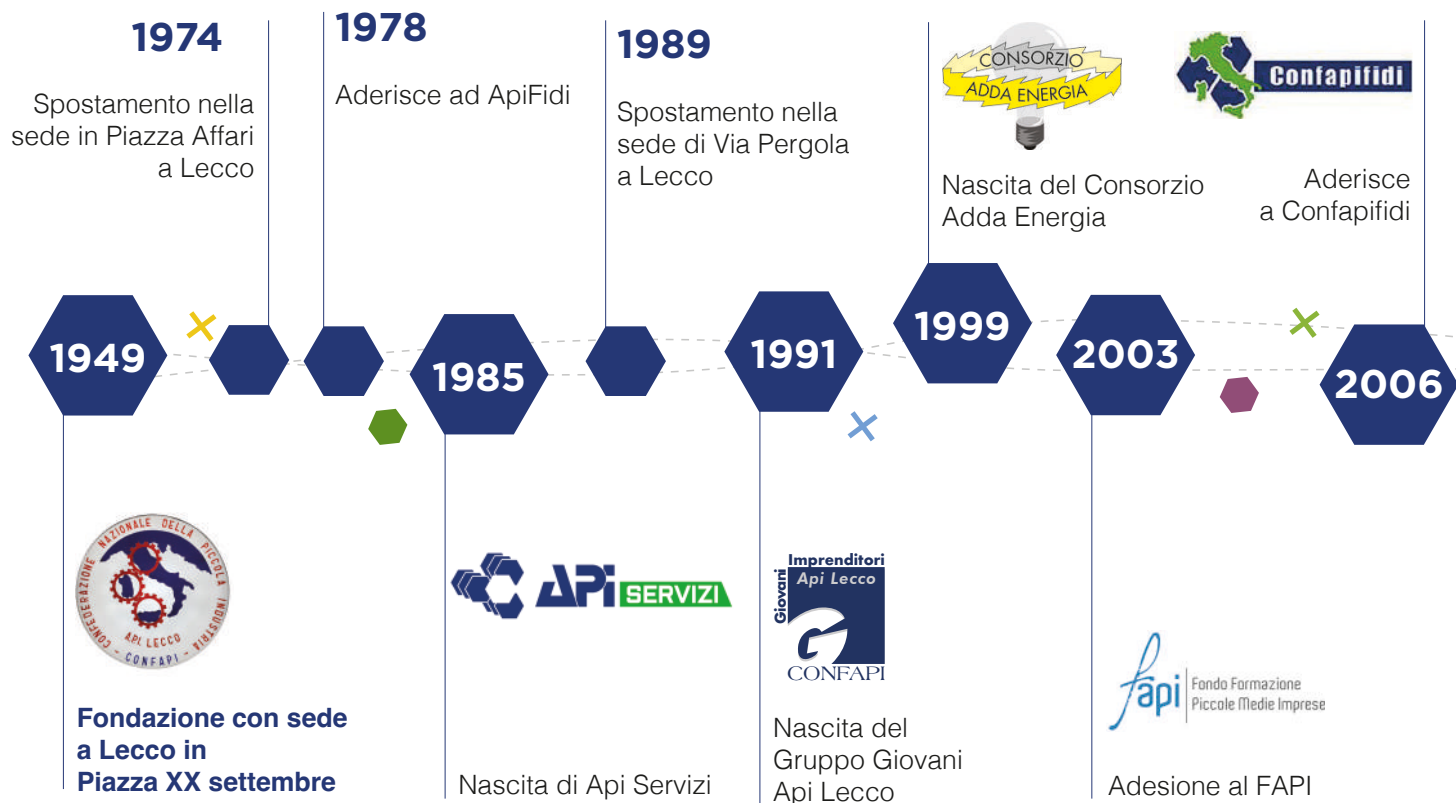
1974

Spostamento nella sede in Piazza Affari a Lecco

1978

Aderisce ad ApiFidi

1989

Spostamento nella sede di Via Pergola a Lecco

CONSORZIO ADDA ENERGIA

Nascita del Consorzio Adda Energia

Confapifidi

Aderisce a Confapifidi

1949

1985

1991

1999

2003

2006

CONFEDERAZIONE NAZIONALE DELLA PICCOLA INDUSTRIA API LECCO CONFAPI

Fondazione con sede a Lecco in Piazza XX settembre

API SERVIZI

Nascita di Api Servizi

Giovani Imprenditori Api Lecco CONFAPI

Nascita del Gruppo Giovani Api Lecco

fapi Fondo Formazione Piccole Medie Imprese

Adesione al FAPI